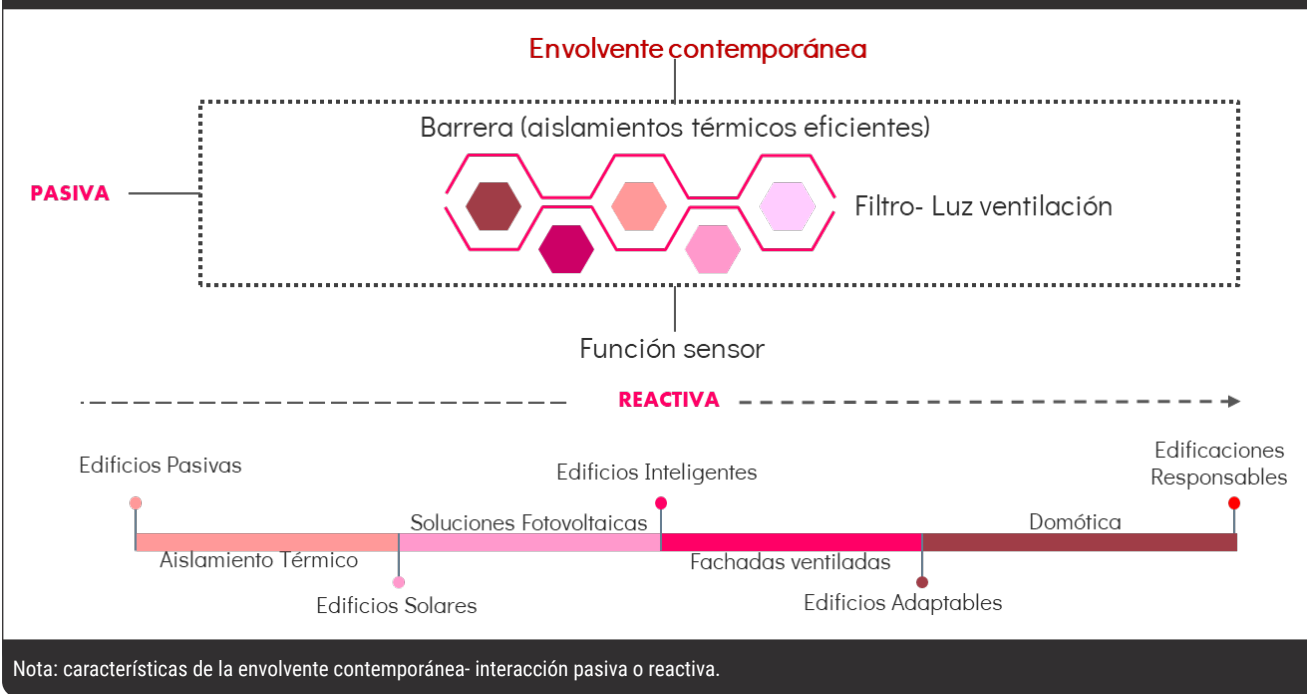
Envolvente contemporánea

Barrera (aislamientos térmicos eficientes)

PASIVA

Filtro- Luz ventilación

Función sensor

REACTIVA

Edificios Pasivas

Edificios Inteligentes

Edificaciones Responsables

Soluciones Fotovoltaicas

Domótica

Aislamiento Térmico

Fachadas ventiladas

Edificios Solares

Edificios Adaptables

Nota: características de la envolvente contemporánea- interacción pasiva o reactiva.